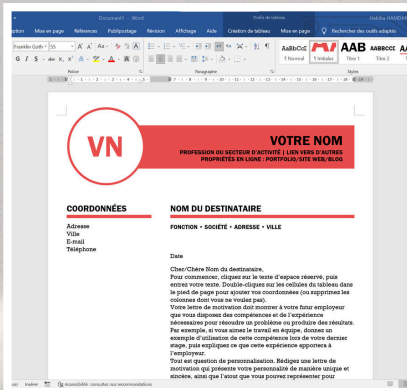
Document1 - Word
Outils de tableau
Habiba HAMDANI

Mise en page
Références
Publipostage
Révision
Affichage
Aide
Création de tableau
Mise en page
Rechercher des outils adaptés

Franklin Gothi
11
AaBbCcI
AAB
AABBCC
¶ Normal
¶ Initiales
Titre 1
Titre 2

Police
Paragraphe
Styles

VN

VOTRE NOM
PROFESSION OU SECTEUR D'ACTIVITÉ | LIEN VERS D'AUTRES PROPRIÉTÉS EN LIGNE : PORTFOLIO/SITE WEB/BLOG

COORDONNÉES
Adresse
Ville
E-mail
Téléphone

NOM DU DESTINATAIRE
FONCTION • SOCIÉTÉ • ADRESSE • VILLE

Date

Cher/Chère Nom du destinataire,
Pour commencer, cliquez sur le texte d'espace réservé, puis entrez votre texte. Double-cliquez sur les cellules du tableau dans le pied de page pour ajouter vos coordonnées (ou supprimez les colonnes dont vous ne voulez pas).
Votre lettre de motivation doit montrer à votre futur employeur que vous disposez des compétences et de l'expérience nécessaires pour résoudre un problème ou produire des résultats. Par exemple, si vous aimez le travail en équipe, donnez un exemple d'utilisation de cette compétence lors de votre dernier stage, puis expliquez ce que cette expérience apportera à l'employeur.
Tout est question de personnalisation. Rédigez une lettre de motivation qui présente votre personnalité de manière unique et sincère, ainsi que l'atout que vous pouvez représenter pour

Insérer
Accessibilité : consultez nos recommandations